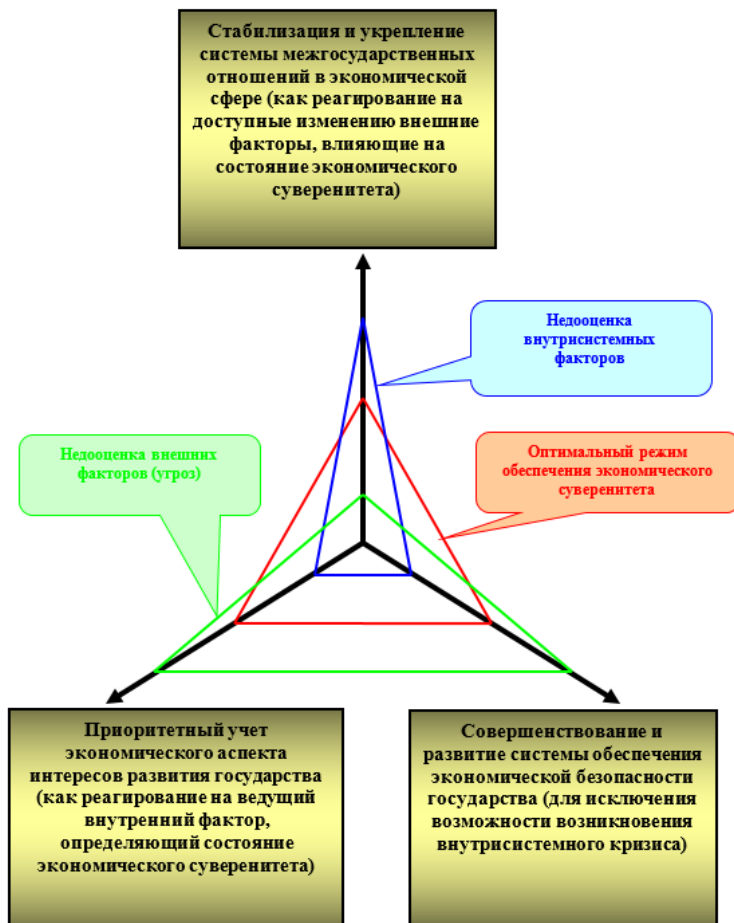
Стабилизация и укрепление системы межгосударственных отношений в экономической сфере (как реагирование на доступные изменению внешние факторы, влияющие на состояние экономического суверенитета)

Недооценка внутрисистемных факторов

Недооценка внешних факторов (угроз)

Оптимальный режим обеспечения экономического суверенитета

Приоритетный учет экономического аспекта интересов развития государства (как реагирование на ведущий внутренний фактор, определяющий состояние экономического суверенитета)

Совершенствование и развитие системы обеспечения экономической безопасности государства (для исключения возможности возникновения внутрисистемного кризиса)